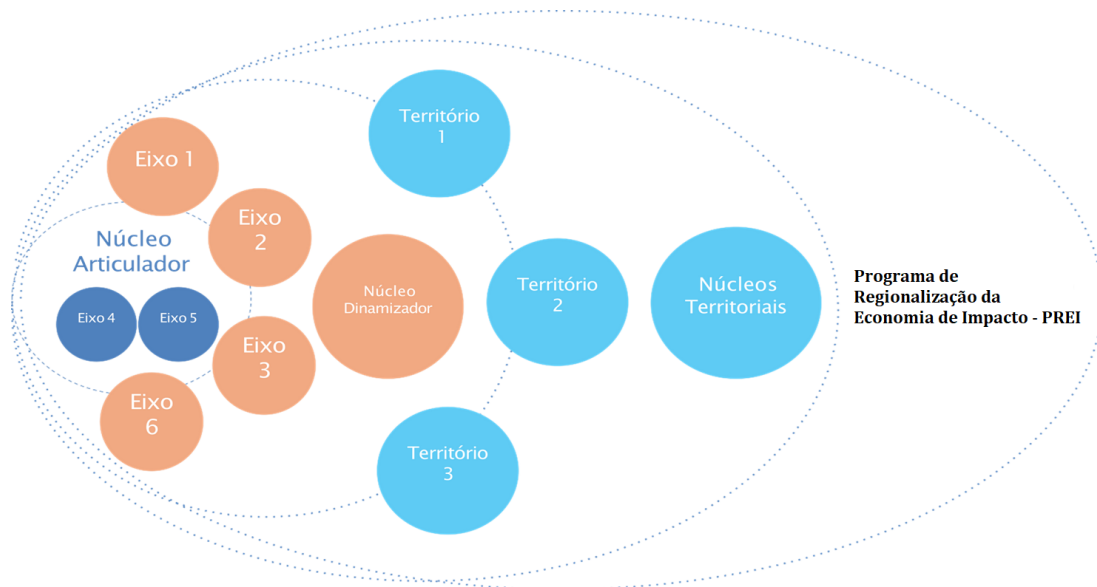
Território 1

Eixo 1

Eixo 2

Núcleo Articulador

Eixo 4

Eixo 5

Núcleo Dinamizador

Território 2

Núcleos Territoriais

Programa de Regionalização da Economia de Impacto - PREI

Eixo 3

Eixo 6

Território 3